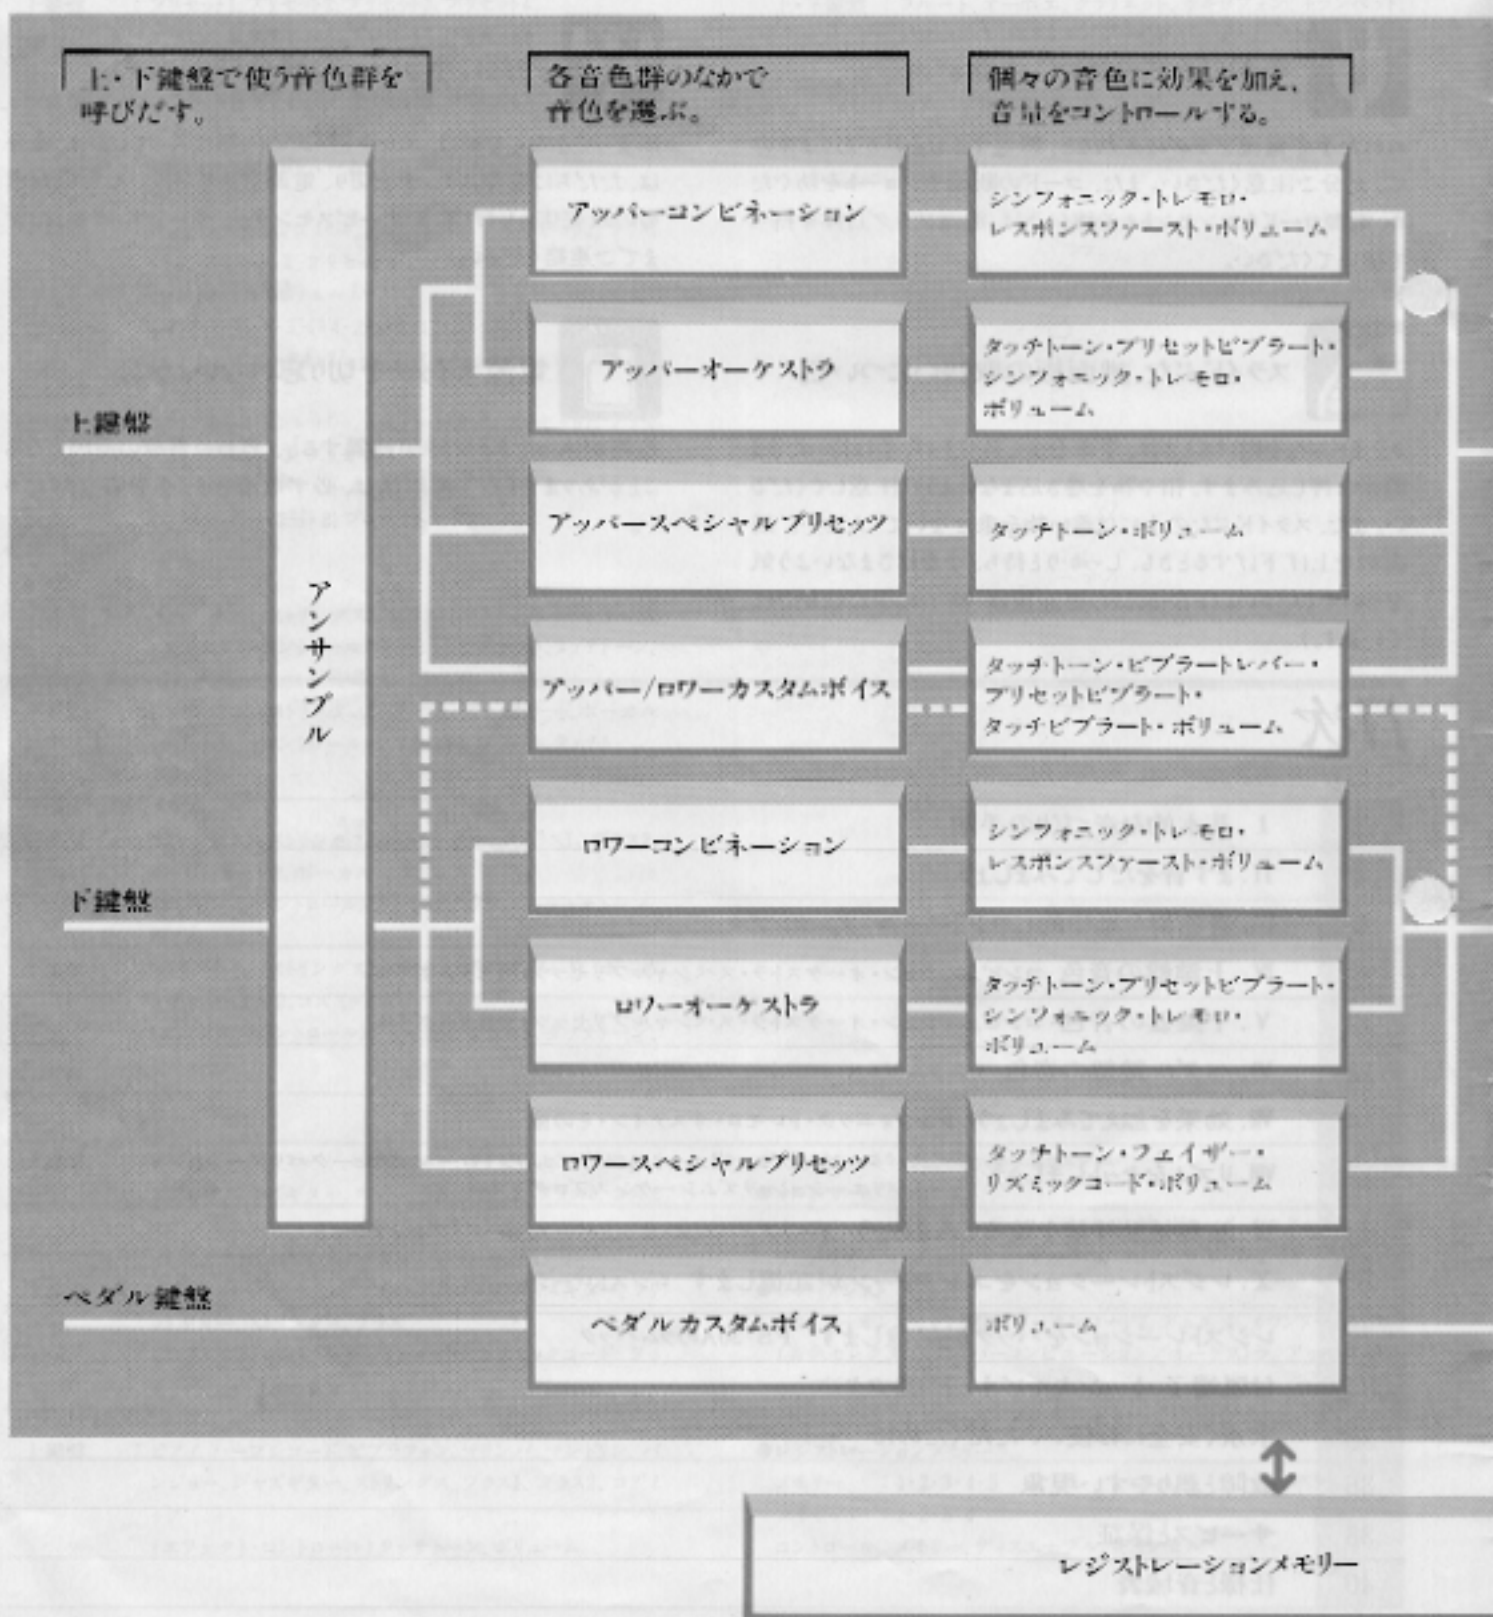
上・下鍵盤で使う音色群を呼びだす。

各音色群のなかで音色を選ぶ。

個々の音色に効果を加え、音量をコントロールする。

上鍵盤

下鍵盤

ペダル鍵盤

アンサンブル

アッパーコンビネーション

シンフォニック・トレモロ・レスポンスファースト・ボリューム

アッパーオーケストラ

タッチトーン・プリセットビブラート・シンフォニック・トレモロ・ボリューム

アッパースペシャルプリセッツ

タッチトーン・ボリューム

アッパー/ロワーカスタムボイス

タッチトーン・ビブラートレバー・プリセットビブラート・タッチビブラート・ボリューム

ロワーコンビネーション

シンフォニック・トレモロ・レスポンスファースト・ボリューム

ロワーオーケストラ

タッチトーン・プリセットビブラート・シンフォニック・トレモロ・ボリューム

ロワースペシャルプリセッツ

タッチトーン・フェイザー・リズミックコード・ボリューム

ペダルカスタムボイス

ボリューム

レジストレーションメモリー